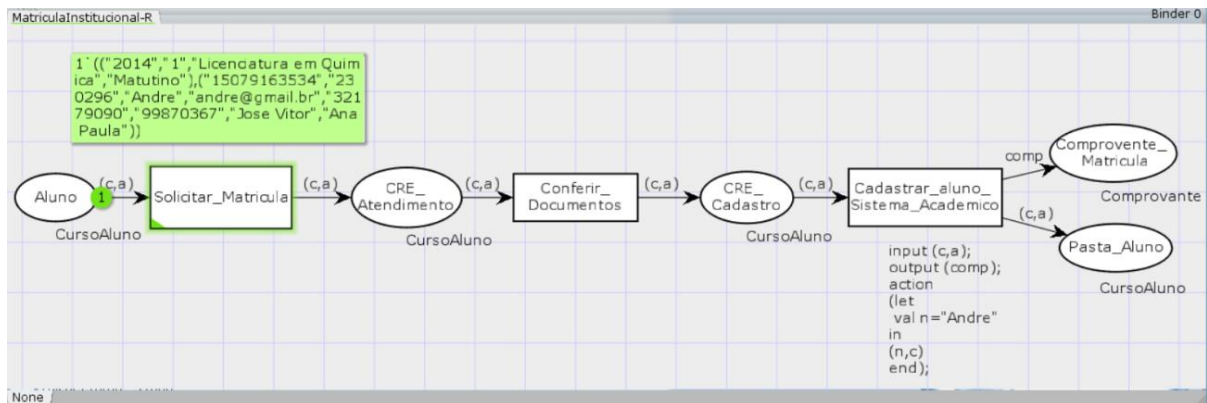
MatriculaInstitucional-R

Binder 0

1`(("2014","1","Licenciatura em Quimica","Matutino"),("15079163534","230296","Andre","andre@gmail.br","32179090","99870367","Jose Vitor","Ana Paula"))

Aluno
1
CursoAluno
(c,a)
Solicitar_Matricula
(c,a)
CRE_ Atendimento
CursoAluno
(c,a)
Conferir_ Documentos
(c,a)
CRE_ Cadastro
CursoAluno
(c,a)
Cadastrar_aluno_ Sistema_Academico
comp
Comprovente_ Matricula
Comprovante
(c,a)
Pasta_Aluno
CursoAluno

input (c,a);
output (comp);
action
(let
val n="Andre"
in
(n,c)
end);

None